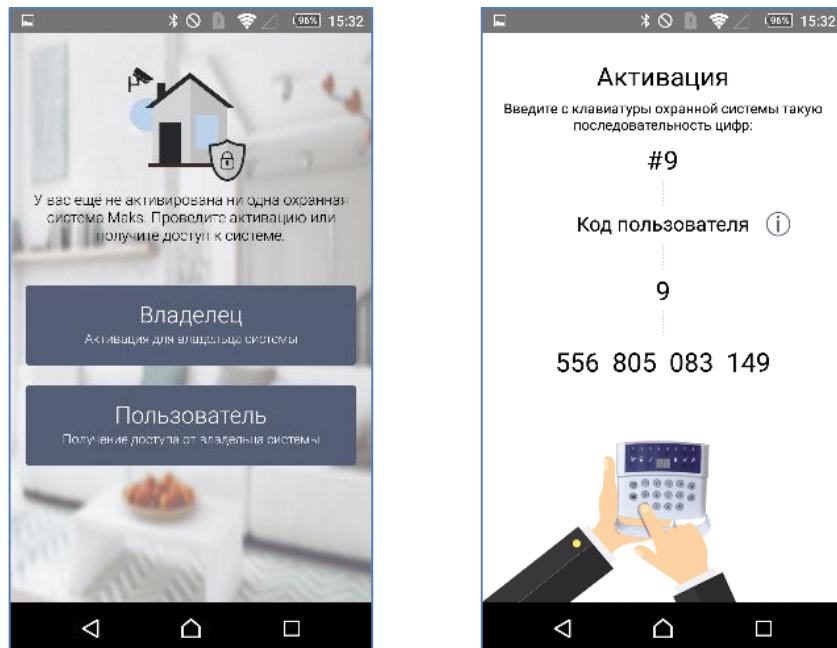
96% 15:32

У вас ещё не активирована ни одна охранная система Maks. Проведите активацию или получите доступ к системе.

Владелец
Активация для владельца системы

Пользователь
Получение доступа от владельца системы

96% 15:32

Активация

Введите с клавиатуры охранной системы такую последовательность цифр:

#9

Код пользователя

9

556 805 083 149